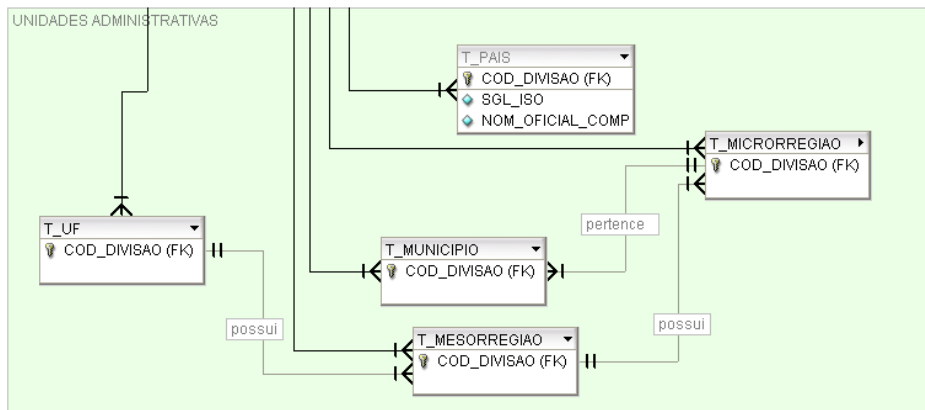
UNIDADES ADMINISTRATIVAS

T_PAIS
COD_DIVISAO (FK)
SGL_ISO
NOM_OFICIAL_COMP

T_MICRORREGIAO
COD_DIVISAO (FK)

pertence

T_UF
COD_DIVISAO (FK)

T_MUNICIPIO
COD_DIVISAO (FK)

possui

possui

T_MESORREGIAO
COD_DIVISAO (FK)